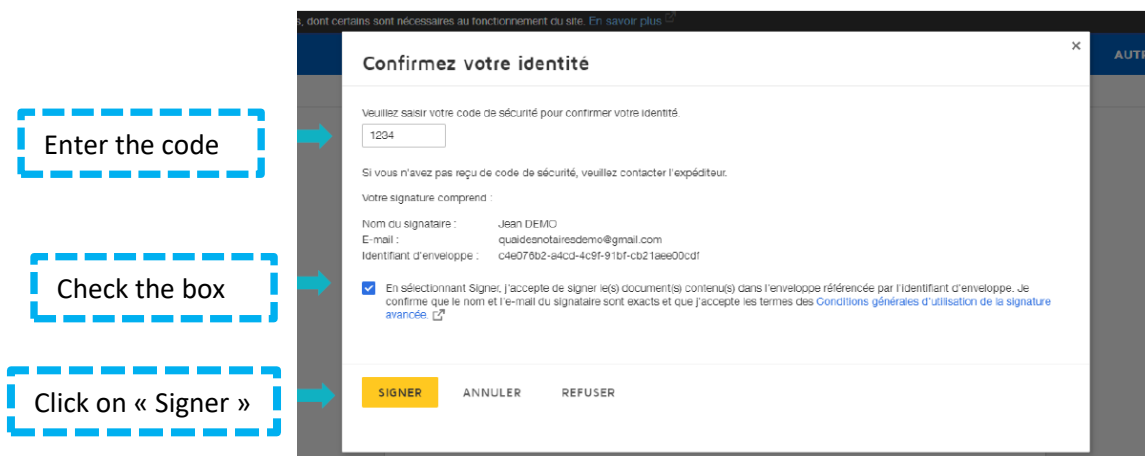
s, dont certains sont nécessaires au fonctionnement du site. En savoir plus

AUT

Confirmez votre identité

×

Enter the code

Veuillez saisir votre code de sécurité pour confirmer votre identité.

1234

Si vous n'avez pas reçu de code de sécurité, veuillez contacter l'expéditeur.

Votre signature comprend :

Nom du signataire : Jean DEMO
E-mail : quaidesnotairesdemo@gmail.com
Identifiant d'enveloppe : c4e076b2-a4cd-4c9f-91bf-cb21aee00cdf

Check the box

En sélectionnant Signer, j'accepte de signer le(s) document(s) contenu(s) dans l'enveloppe référencée par l'identifiant d'enveloppe. Je confirme que le nom et l'e-mail du signataire sont exacts et que j'accepte les termes des Conditions générales d'utilisation de la signature avancée.

Click on « Signer »

SIGNER ANNULER REFUSER